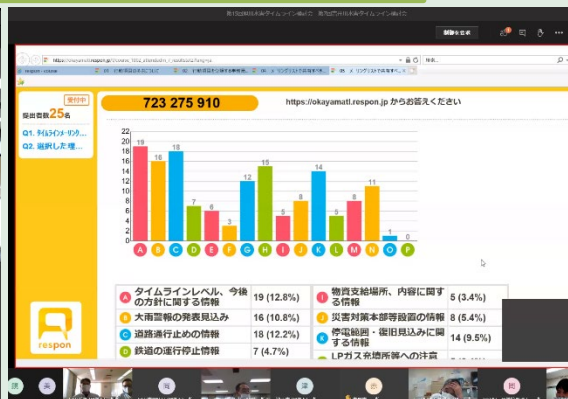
受付中
受信者数 25名
Q1. タイムラインメーリング...
Q2. 選択した 理...

723 275 910

https://okayamatl.respon.jp からお答えください

| 22 |
|---|
| 20 |
| 18 |
| 16 |
| 14 |
| 12 |
| 10 |
| 8 |
| 6 |
| 4 |
| 2 |
| 0 |

19 16 18 7 6 3 12 15 5 8 14 5 11 1 0

A B C D E F G H I J K L M N O P

| | | | | | |
|---|---|---|---|---|---|
| A | タイムラインレベル、今後の方針に関する情報 | 19 (12.8%) | I | 物資支給場所、内容に関する情報 | 5 (3.4%) |
| B | 大雨警報の発表見込み | 16 (10.8%) | J | 災害対策本部等設置の情報 | 8 (5.4%) |
| C | 道路通行止めの情報 | 18 (12.2%) | K | 停電範囲・復旧見込みに関する情報 | 14 (9.5%) |
| D | 鉄道の運行停止情報 | 7 (4.7%) | L | LPガス充填所等への注意 | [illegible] |

respon

制御を解除